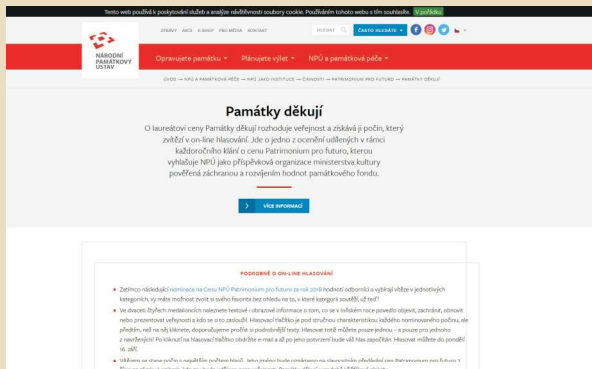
Tento web používá k poskytování služeb a analýze návštěvnosti soubory cookie. Používáním tohoto webu s tím souhlasíte. V pořádku

NÁRODNÍ PAMÁTKOVÝ ÚSTAV

ZPRÁVY AKCE E-SHOP PRO MÉDIA KONTAKT

HLEDAT ČASTO HLEDANÉ

Objevujte památky Plánujete výlet NPÚ a památková péče

ÚVOD → NPÚ A PAMÁTKOVÁ PÉČE → NPÚ JAKO INSTITUCE → ČINNOSTI → PATRIMONIUM PRO FUTURO → PAMÁTKY DĚKUJÍ

Památky děkují

O laureátovi ceny Památky děkují rozhoduje veřejnost a získává jí počin, který zvítězí v on-line hlasování. Jde o jedno z ocenění udělených v rámci každoročního klání o cenu Patrimonium pro futuro, kterou vyhlašuje NPÚ jako příspěvková organizace ministerstva kultury pověřená záchranou a rozvíjením hodnot památkového fondu.

VÍCE INFORMACÍ

PODROBNĚ O ON-LINE HLASOVÁNÍ

Zatímco následující nominace na Cenu NPÚ Patrimonium pro futuro za rok 2018 hodnotí odborníci a vybírají vítěze v jednotlivých kategoriích, vy máte možnost zvolit si svého favorita bez ohledu na to, v které kategorii soutěží, už teď!

Ve dvaceti čtyřech medailonkách naleznete textové i obrazové informace o tom, co se v inkriminované době povedlo objevit, zachránit, obnovit nebo prezentovat veřejnosti a kdo se o to zasloužil. Hlasovací tlačítko je pod stručnou charakteristikou každého nominovaného počinu, ale předtím, než na něj kliknete, doporučujeme pročíst si podrobnější texty. Hlasovat totiž můžete pouze jednou – a pouze pro jednoho z nevěstních! Po kliknutí na hlasovací tlačítko obdržíte e-mail a až po jeho potvrzení bude váš hlas započítán. Hlasovat můžete do pondělí 16. září.

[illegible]